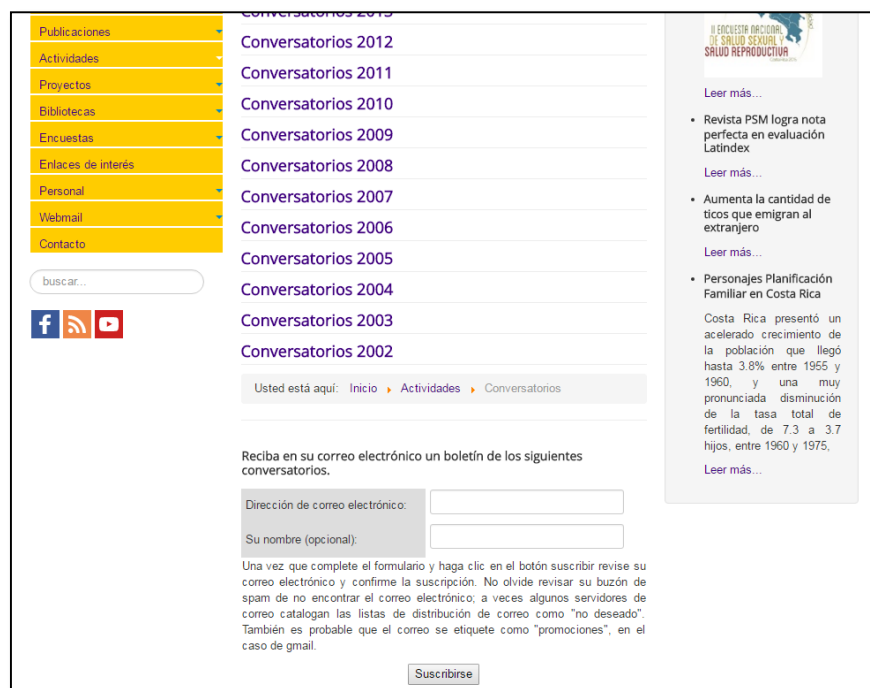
Publicaciones
Actividades
Proyectos
Bibliotecas
Encuestas
Enlaces de interés
Personal
Webmail
Contacto

buscar...

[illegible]

Conversatorios 2012
Conversatorios 2011
Conversatorios 2010
Conversatorios 2009
Conversatorios 2008
Conversatorios 2007
Conversatorios 2006
Conversatorios 2005
Conversatorios 2004
Conversatorios 2003
Conversatorios 2002

Usted está aquí: Inicio ▸ Actividades ▸ Conversatorios

Reciba en su correo electrónico un boletín de los siguientes conversatorios.

| Dirección de correo electrónico: | |
|---|---|
| Su nombre (opcional): | |

Una vez que complete el formulario y haga clic en el botón suscribir revise su correo electrónico y confirme la suscripción. No olvide revisar su buzón de spam de no encontrar el correo electrónico; a veces algunos servidores de correo catalogan las listas de distribución de correo como "no deseado". También es probable que el correo se etiquete como "promociones", en el caso de gmail.

Suscribirse

II ENCUESTA NACIONAL DE SALUD SEXUAL Y SALUD REPRODUCTIVA

Leer más...

Revista PSM logra nota perfecta en evaluación Latindex

Leer más...

Aumenta la cantidad de ticos que emigran al extranjero

Leer más...

Personajes Planificación Familiar en Costa Rica

Costa Rica presentó un acelerado crecimiento de la población que llegó hasta 3.8% entre 1955 y 1960, y una muy pronunciada disminución de la tasa total de fertilidad, de 7.3 a 3.7 hijos, entre 1960 y 1975,

Leer más...